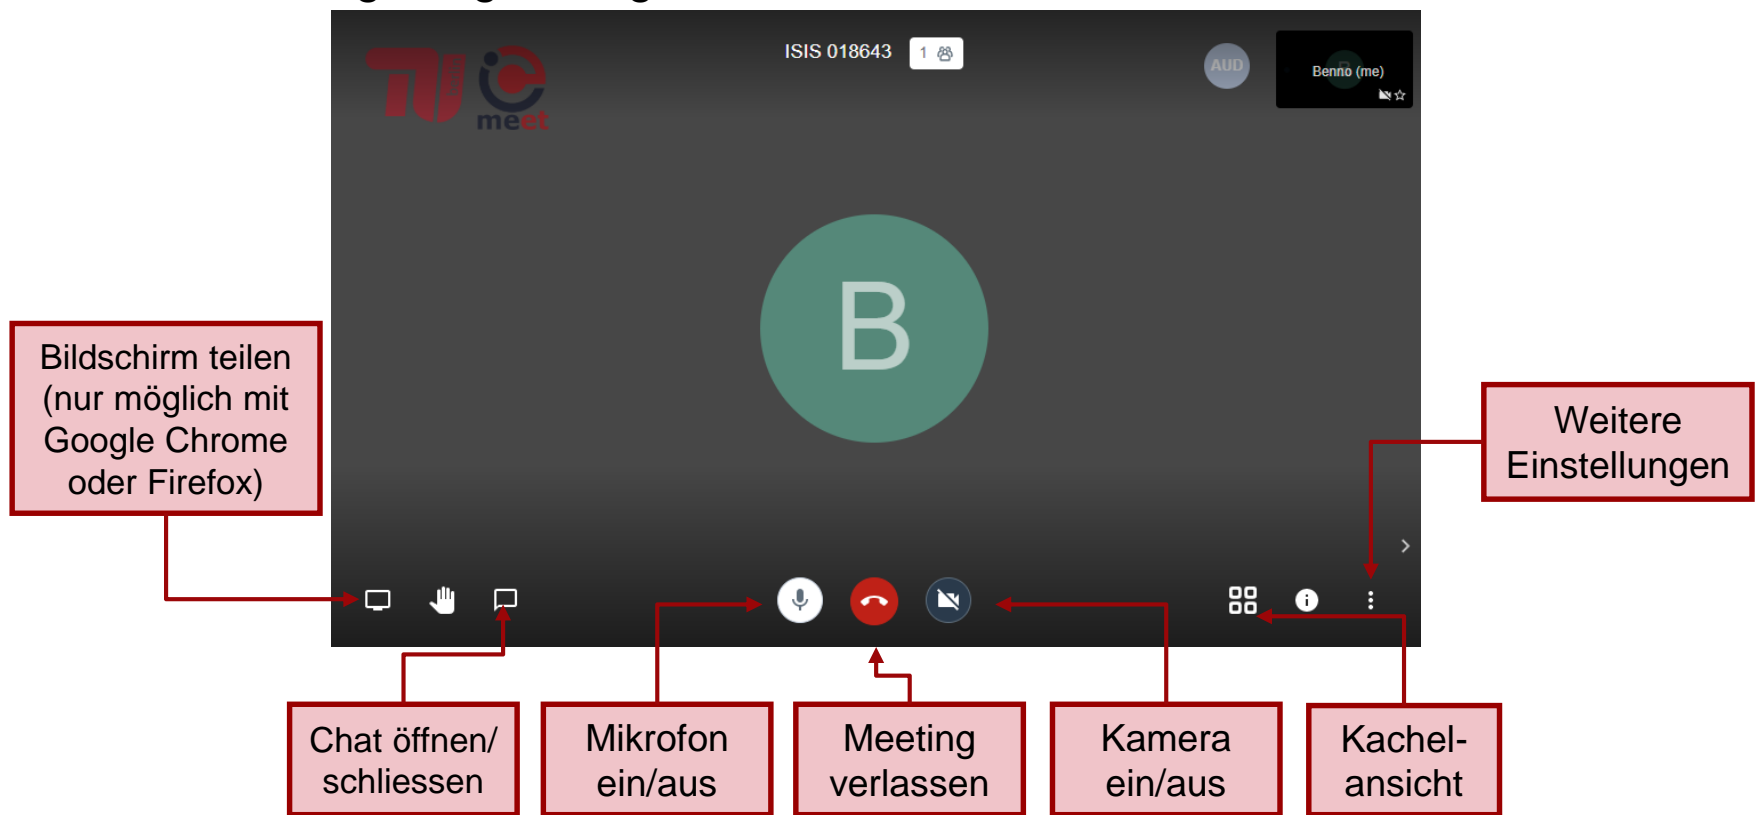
TU meet

ISIS 018643 1

AUD

Benno (me)

B

Bildschirm teilen (nur möglich mit Google Chrome oder Firefox)

Weitere Einstellungen

Chat öffnen/ schliessen

Mikrofon ein/aus

Meeting verlassen

Kamera ein/aus

Kachel-ansicht